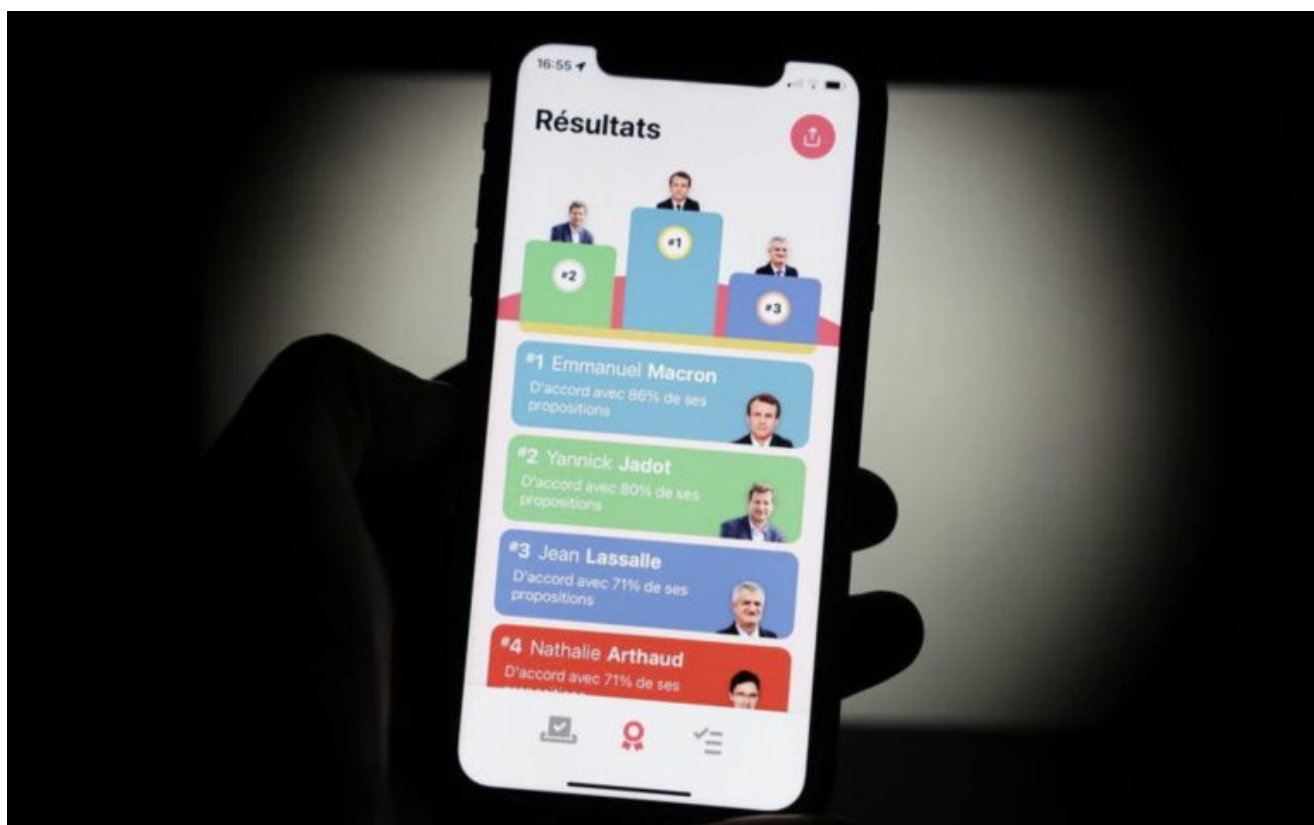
16:55

Résultats

#2

#1

#3

#1 Emmanuel Macron
D'accord avec 86% de ses propositions

#2 Yannick Jadot
D'accord avec 80% de ses propositions

#3 Jean Lassalle
D'accord avec 71% de ses propositions

#4 Nathalie Arthaud
D'accord avec 71% de ses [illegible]